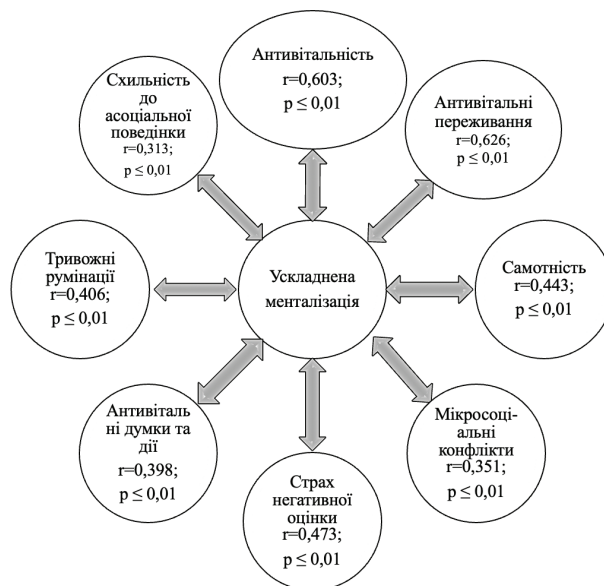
Антивітальність
r=0,603;
p ≤ 0,01

Схильність до асоціальної поведінки
r=0,313;
p ≤ 0,01

Антивітальні переживання
r=0,626;
p ≤ 0,01

Тривожні румінації
r=0,406;
p ≤ 0,01

Ускладнена менталізація

Самотність
r=0,443;
p ≤ 0,01

Антивітальні думки та дії
r=0,398;
p ≤ 0,01

Мікросоціальні конфлікти
r=0,351;
p ≤ 0,01

Страх негативної оцінки
r=0,473;
p ≤ 0,01